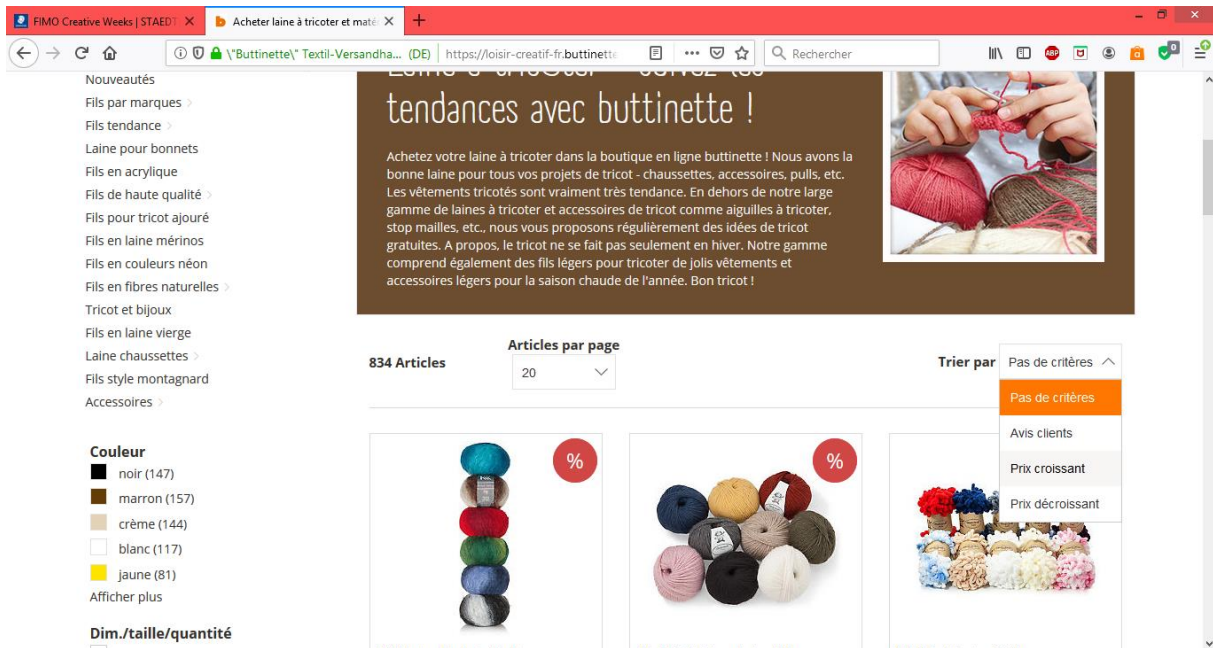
FIMO Creative Weeks | STAEDT
Acheter laine à tricoter et maté
"Buttinette" Textil-Versandha... (DE) https://loisir-creatif-fr.buttinette
Rechercher

Nouveautés
Fils par marques
Fils tendance
Laine pour bonnets
Fils en acrylique
Fils de haute qualité
Fils pour tricot ajouré
Fils en laine mérinos
Fils en couleurs néon
Fils en fibres naturelles
Tricot et bijoux
Fils en laine vierge
Laine chaussettes
Fils style montagnard
Accessoires

Couleur
noir (147)
marron (157)
crème (144)
blanc (117)
jaune (81)
Afficher plus

Dim./taille/quantité

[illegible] tendances avec buttinette !

Achetez votre laine à tricoter dans la boutique en ligne buttinette ! Nous avons la bonne laine pour tous vos projets de tricot - chaussettes, accessoires, pulls, etc. Les vêtements tricotés sont vraiment très tendance. En dehors de notre large gamme de laines à tricoter et accessoires de tricot comme aiguilles à tricoter, stop mailles, etc., nous vous proposons régulièrement des idées de tricot gratuites. A propos, le tricot ne se fait pas seulement en hiver. Notre gamme comprend également des fils légers pour tricoter de jolis vêtements et accessoires légers pour la saison chaude de l'année. Bon tricot !

834 Articles
Articles par page
20
Trier par
Pas de critères
Pas de critères
Avis clients
Prix croissant
Prix décroissant
%
%